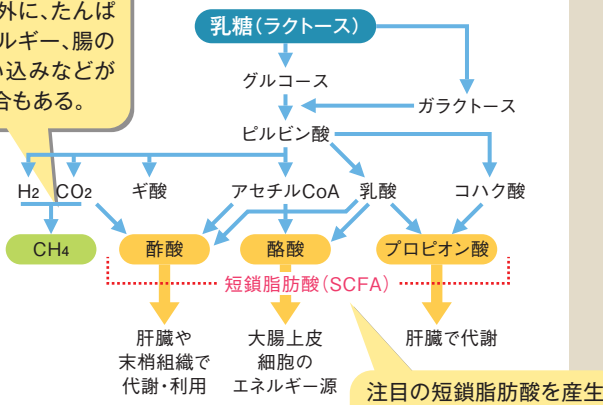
外に、たんぱ
ルギー、腸の
い込みなどが
合もある。

乳糖(ラクトース)

グルコース

ガラクトース

ピルビン酸

$H_2$ $CO_2$ ギ酸 アセチルCoA 乳酸 コハク酸

$CH_4$ 酢酸 酪酸 プロピオン酸

短鎖脂肪酸(SCFA)

肝臓や末梢組織で代謝・利用

大腸上皮細胞のエネルギー源

肝臓で代謝

注目の短鎖脂肪酸を産生